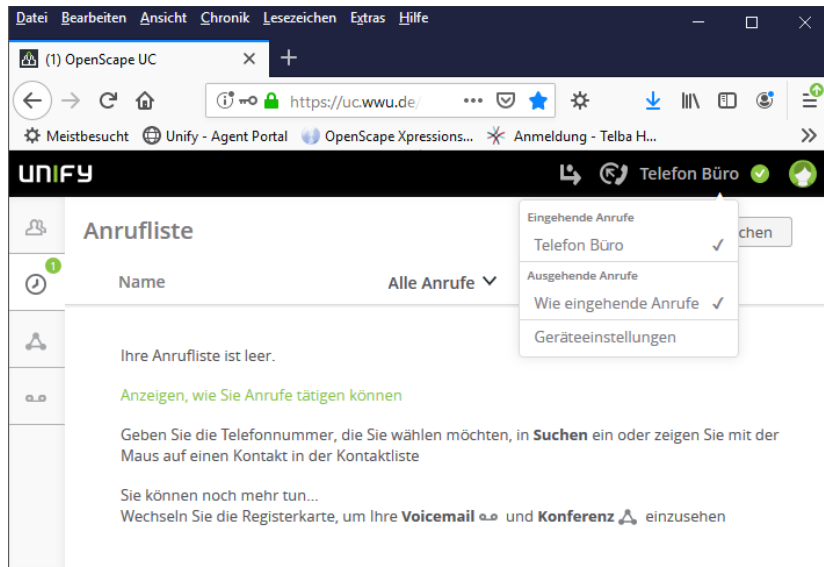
Datei Bearbeiten Ansicht Chronik Lesezeichen Extras Hilfe

(1) OpenScape UC

https://uc.wwu.de/

Meistbesucht Unify - Agent Portal OpenScape Xpressions... Anmeldung - Telba H...

UNIFY

Telefon Büro

Anrufliste

chen

1

Name

Alle Anrufe

Eingehende Anrufe

Telefon Büro ✓

Ausgehende Anrufe

Wie eingehende Anrufe ✓

Geräteeinstellungen

Ihre Anrufliste ist leer.

Anzeigen, wie Sie Anrufe tätigen können

Geben Sie die Telefonnummer, die Sie wählen möchten, in **Suchen** ein oder zeigen Sie mit der Maus auf einen Kontakt in der Kontaktliste

Sie können noch mehr tun...
Wechseln Sie die Registerkarte, um Ihre **Voicemail** und **Konferenz** einzusehen